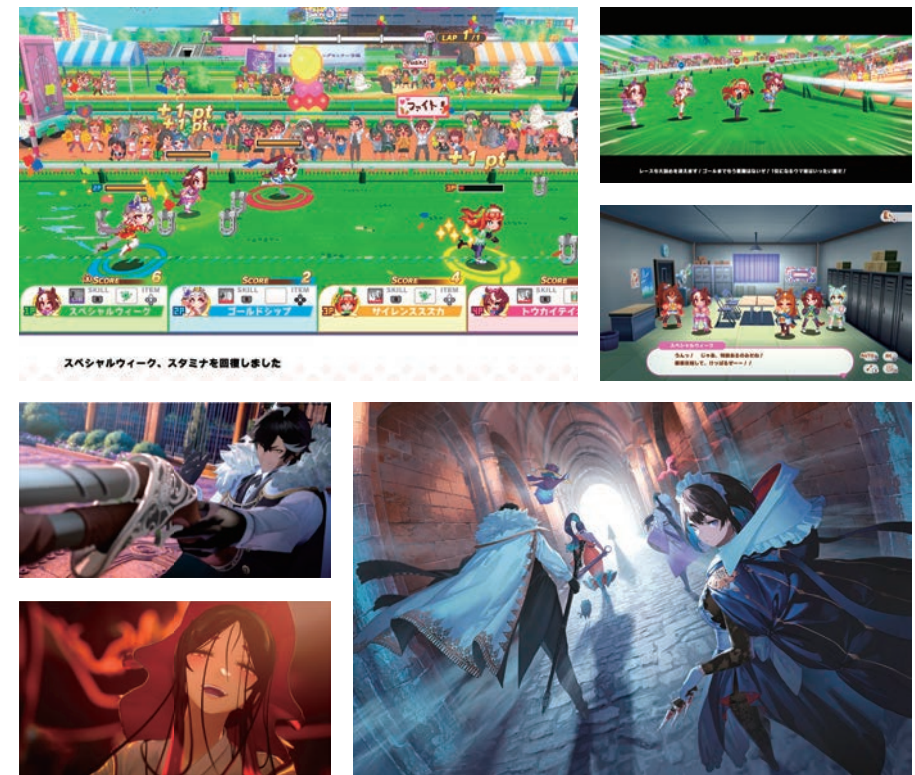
LAP 1/1

ファイト!

+1 pt

+1 pt

+1 pt

SCORE 6

SCORE 2

SCORE 4

SCORE

SKILL ITEM

SKILL ITEM

SKILL ITEM

SKILL ITEM

スペシャルウィーク

ゴールドシップ

サイレンススズカ

トウカイテイ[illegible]

スペシャルウィーク、スタミナを回復しました

レースを大詰めを迎えます！ゴールまでもう直線はないぞ！1位になるウマ娘はいったい誰だ！

スペシャルウィーク

うんっ！じゃあ、今回はみんなで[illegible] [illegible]して、けっぱるぞー！